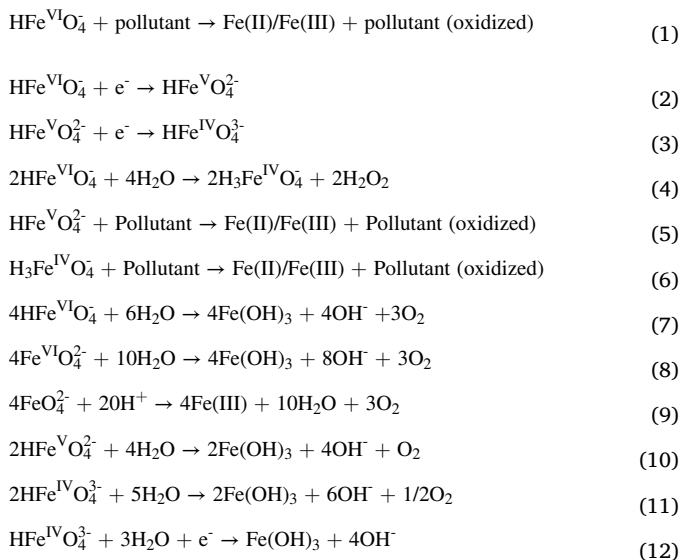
$HFe^{VI}O_4^- + \text{pollutant} \rightarrow Fe(II)/Fe(III) + \text{pollutant (oxidized)}$ (1)

$HFe^{VI}O_4^- + e^- \rightarrow HFe^{V}O_4^{2-}$ (2)

$HFe^{V}O_4^{2-} + e^- \rightarrow HFe^{IV}O_4^{3-}$ (3)

$2HFe^{VI}O_4^- + 4H_2O \rightarrow 2H_3Fe^{IV}O_4^- + 2H_2O_2$ (4)

$HFe^{V}O_4^{2-} + \text{Pollutant} \rightarrow Fe(II)/Fe(III) + \text{Pollutant (oxidized)}$ (5)

$H_3Fe^{IV}O_4^- + \text{Pollutant} \rightarrow Fe(II)/Fe(III) + \text{Pollutant (oxidized)}$ (6)

$4HFe^{VI}O_4^- + 6H_2O \rightarrow 4Fe(OH)_3 + 4OH^- + 3O_2$ (7)

$4Fe^{VI}O_4^{2-} + 10H_2O \rightarrow 4Fe(OH)_3 + 8OH^- + 3O_2$ (8)

$4FeO_4^{2-} + 20H^+ \rightarrow 4Fe(III) + 10H_2O + 3O_2$ (9)

$2HFe^{V}O_4^{2-} + 4H_2O \rightarrow 2Fe(OH)_3 + 4OH^- + O_2$ (10)

$2HFe^{IV}O_4^{3-} + 5H_2O \rightarrow 2Fe(OH)_3 + 6OH^- + 1/2O_2$ (11)

$HFe^{IV}O_4^{3-} + 3H_2O + e^- \rightarrow Fe(OH)_3 + 4OH^-$ (12)